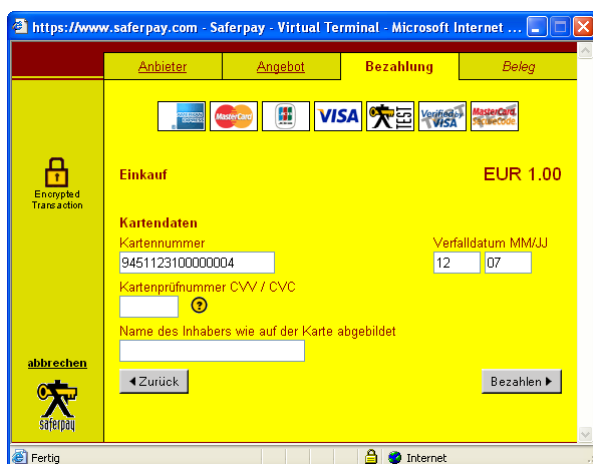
https://www.saferpay.com - Saferpay - Virtual Terminal - Microsoft Internet ...

Anbieter | Angebot | Bezahlung | Beleg

MasterCard VISA TEST Verified by VISA MasterCard SecureCode

Encrypted Transaction

Einkauf

EUR 1.00

Kartendaten

Kartennummer

9451123100000004

Verfalldatum MM/JJ

12 07

Kartenprüfnummer CVV / CVC

?

Name des Inhabers wie auf der Karte abgebildet

abbrechen

◄Zurück

Bezahlen►

saferpay

Fertig

Internet